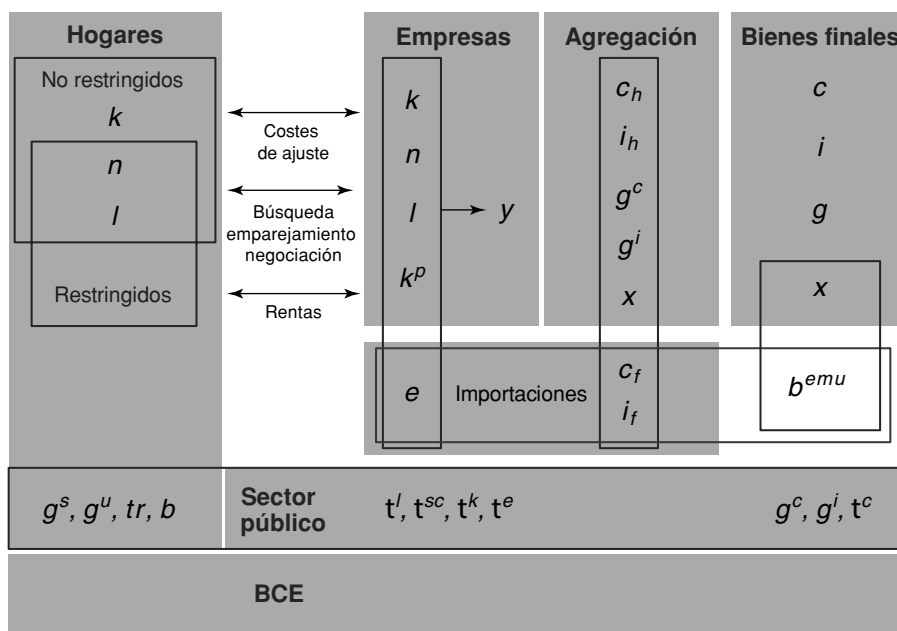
Hogares

No restringidos

$k$

$n$

$l$

Restringidos

Costes de ajuste

Búsqueda emparejamiento negociación

Rentas

Empresas

$k$

$n$

$l$

$y$

$k^p$

$e$

Importaciones

Agregación

$c_h$

$i_h$

$g^c$

$g^i$

$x$

$c_f$

$i_f$

Bienes finales

$c$

$i$

$g$

$x$

$b^{emu}$

$g^s$, $g^u$, $tr$, $b$

Sector público

$t^l$, $t^{sc}$, $t^k$, $t^e$

$g^c$, $g^i$, $t^c$

BCE